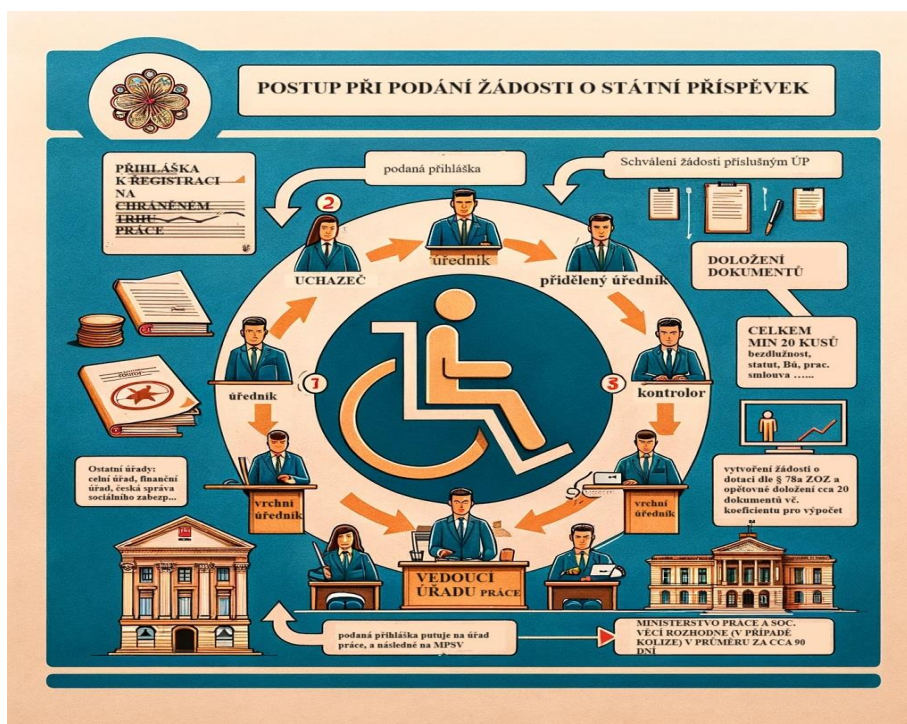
POSTUP PŘI PODÁNÍ ŽÁDOSTI O STÁTNÍ PŘÍSPĚVEK

PŘIHLÁŠKA K REGISTRACI NA CHRÁNĚNÉM TRHU PRÁCE

podaná přihláška

Schválení žádosti příslušným ÚP

2

UCHAZEČ

úředník

přidělený úředník

DOLOŽENÍ DOKUMENTŮ

CELKEM MIN 20 KUSŮ bezdlužnost, statut, Bú, prac. smlouva .....

1

úředník

3

kontrolor

Ostatní úřady: celní úřad, finanční úřad, česká správa sociálního zabezp...

vrchní úředník

vrchní úředník

vytvoření žádosti o dotaci dle § 78a ZOZ a opětovné doložení cca 20 dokumentů vč. koeficientu pro výpočet

VEDOUCÍ ÚŘADU PRÁCE

podaná přihláška putuje na úřad práce, a následně na MPSV

MINISTERSTVO PRÁCE A SOC. VĚCÍ ROZHODNE (V PŘÍPADĚ KOLIZE) V PRŮMĚRU ZA CCA 90 DNÍ